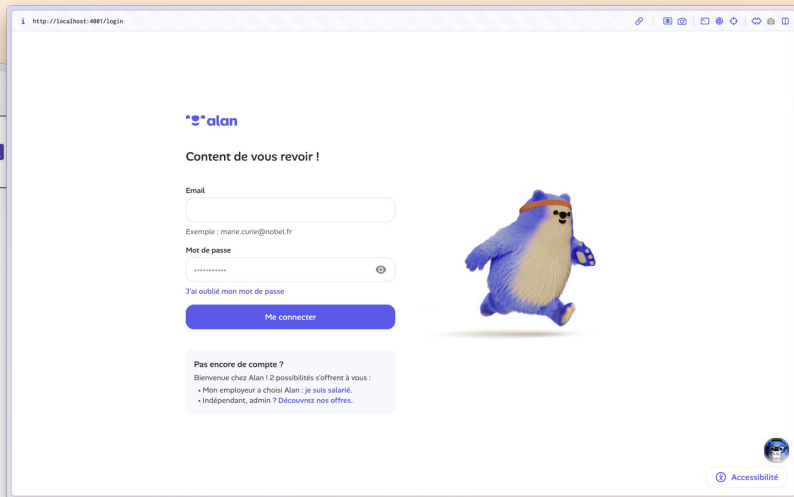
http://localhost:4001/login

alan

Content de vous revoir !

Email

Exemple : marie.curie@nobel.fr

Mot de passe

••••••••••••

J'ai oublié mon mot de passe

Me connecter

Pas encore de compte ?

Bienvenue chez Alan ! 2 possibilités s'offrent à vous :

• Mon employeur a choisi Alan : je suis salarié.
• Indépendant, admin ? Découvrez nos offres.

Accessibilité